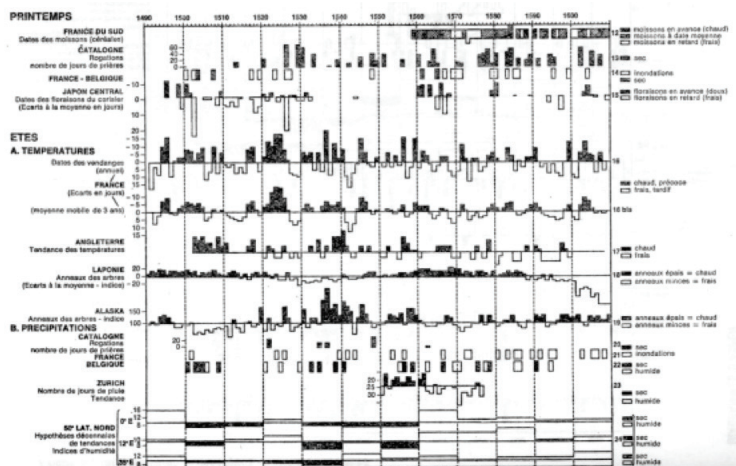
PRINTEMPS

1490 1500 1510 1520 1530 1540 1550 1560 1570 1580 1590 1600

FRANCE DU SUD
Dates des moissons (céréales)

CATALOGNE
Rogations
nombre de jours de prières

FRANCE - BELGIQUE

JAPON CENTRAL
Dates des floraisons du cerisier
(Ecarts à la moyenne en jours)

12 moissons en avance (chaud)
moissons à date moyenne
moissons en retard (frais)

13 sec

14 inondations
sec

15 floraisons en avance (doux)
floraisons en retard (frais)

ETES
A. TEMPERATURES

Dates des vendanges (annuel)

FRANCE
(Ecarts en jours)

(moyenne mobile de 3 ans)

ANGLETERRE
Tendance des températures

LAPONIE
Anneaux des arbres
(Ecarts à la moyenne - indice)

ALASKA
Anneaux des arbres - indice

16

chaud, précoce
frais, tardif

16 bis

17 chaud
frais

18 anneaux épais = chaud
anneaux minces = frais

19 anneaux épais = chaud
anneaux minces = frais

B. PRECIPITATIONS
CATALOGNE
Rogations
nombre de jours de prières

FRANCE
BELGIQUE

ZURICH
Nombre de jours de pluie
Tendance

21 sec
inondations

22 sec
humide

23
sec
humide

50° LAT. NORD
Hypothèses décennales de tendances
Indices d'humidité

0° E
12° E
36° E

24 sec
humide
sec
humide
sec
humide